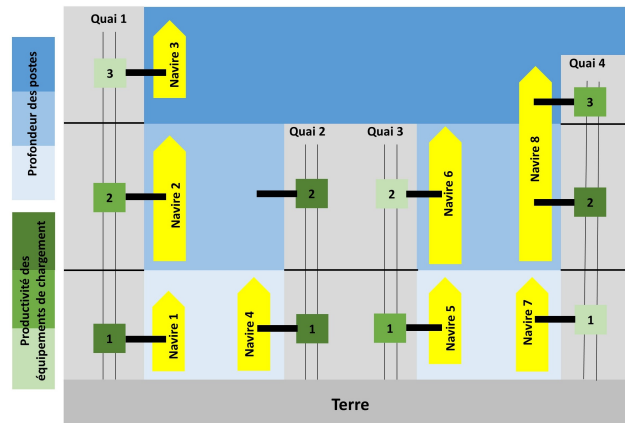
Profondeur des postes

Productivité des équipements de chargement

Quai 1

3

Navire 3

Quai 4

3

Navire 8

Quai 2

Quai 3

2

Navire 2

2

2

Navire 6

2

1

Navire 1

Navire 4

1

1

Navire 5

Navire 7

1

Terre